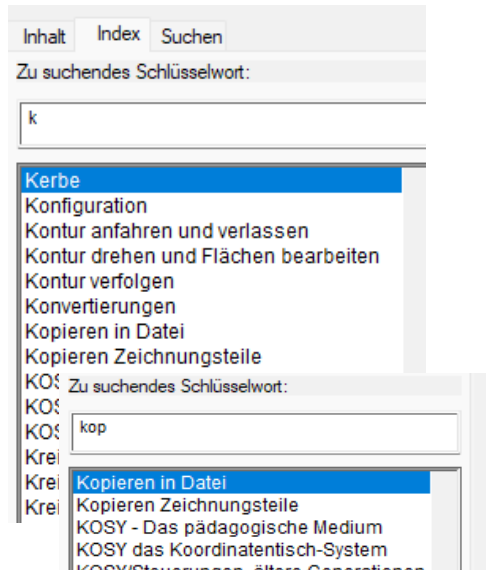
Inhalt Index Suchen

Zu suchendes Schlüsselwort:

k

Kerbe
Konfiguration
Kontur anfahren und verlassen
Kontur drehen und Flächen bearbeiten
Kontur verfolgen
Konvertierungen
Kopieren in Datei
Kopieren Zeichnungsteile
KOS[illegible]
KOS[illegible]
KOS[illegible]
Krei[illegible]
Krei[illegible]
Krei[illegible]

Zu suchendes Schlüsselwort:

kop

Kopieren in Datei
Kopieren Zeichnungsteile
KOSY - Das pädagogische Medium
KOSY das Koordinatentisch-System
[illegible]